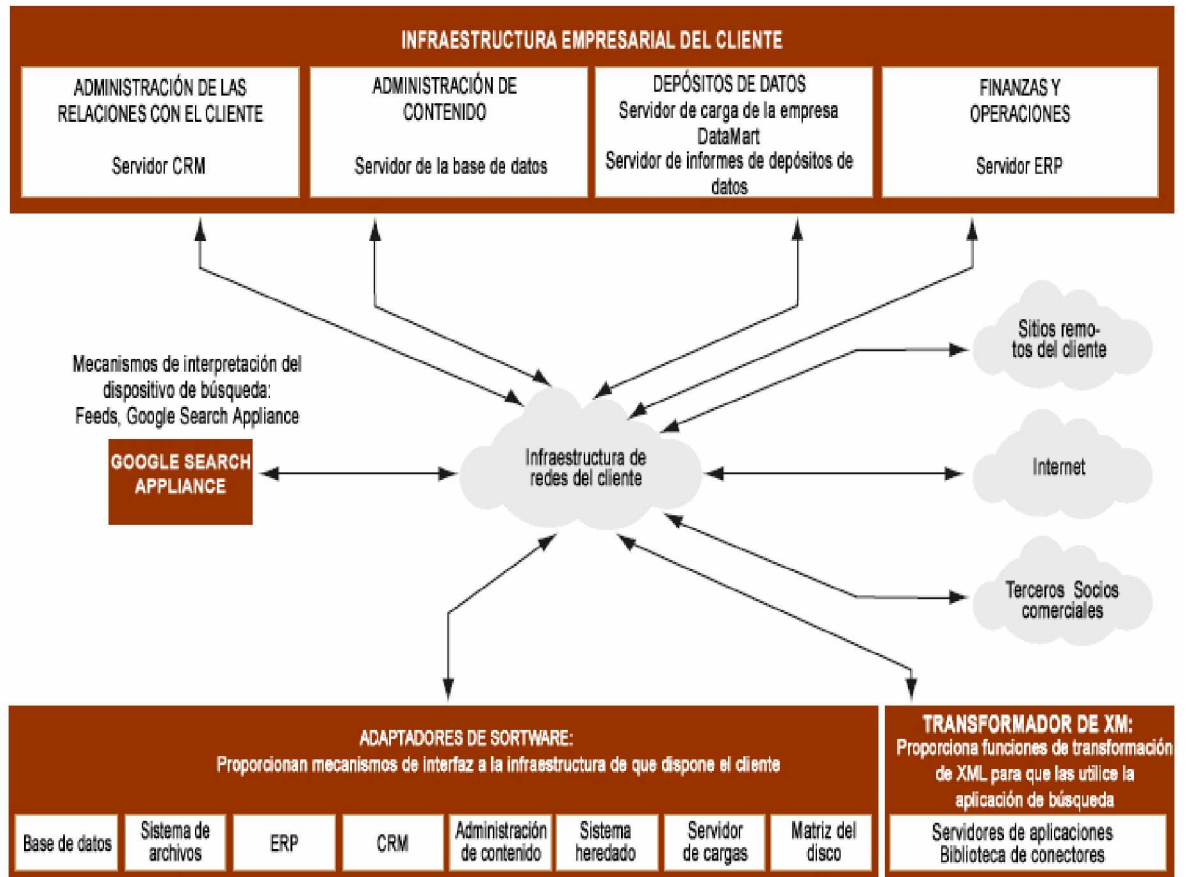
INFRAESTRUCTURA EMPRESARIAL DEL CLIENTE

ADMINISTRACIÓN DE LAS RELACIONES CON EL CLIENTE

Servidor CRM

ADMINISTRACIÓN DE CONTENIDO

Servidor de la base de datos

DEPÓSITOS DE DATOS
Servidor de carga de la empresa DataMart
Servidor de informes de depósitos de datos

FINANZAS Y OPERACIONES

Servidor ERP

Mecanismos de interpretación del dispositivo de búsqueda: Feeds, Google Search Appliance

GOOGLE SEARCH APPLIANCE

Infraestructura de redes del cliente

Sitios remotos del cliente

Internet

Terceros Socios comerciales

ADAPTADORES DE SORTWARE:
Proporcionan mecanismos de interfaz a la infraestructura de que dispone el cliente

| Base de datos | Sistema de archivos | ERP | CRM | Administración de contenido | Sistema heredado | Servidor de cargas | Matriz del disco |
|---|---|---|---|---|---|---|---|

TRANSFORMADOR DE XM:
Proporciona funciones de transformación de XML para que las utilice la aplicación de búsqueda

Servidores de aplicaciones
Biblioteca de conectores